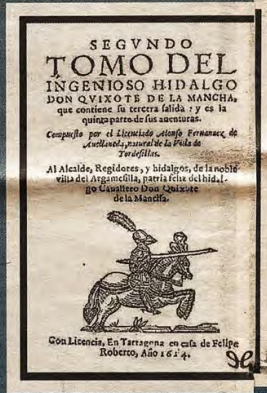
SEGVNDO
TOMO DEL
INGENIOSO HIDALGO
DON QVIXOTE DE LA MANCHA,
que contiene su tercera salida: y es la
quinta parte de sus auenturas.

Compuesto por el Licenciado Alonso Fernandez de Auellaneda, natural de la Villa de Tordesillas.

Al Alcalde, Regidores, y hidalgos, de la noble villa del Argamesilla, patria feliz del hidalgo Cauallero Don Quixote de la Mancha.

Con Licencia, En Tarragona en casa de Felipe Roberto, Año 1614.